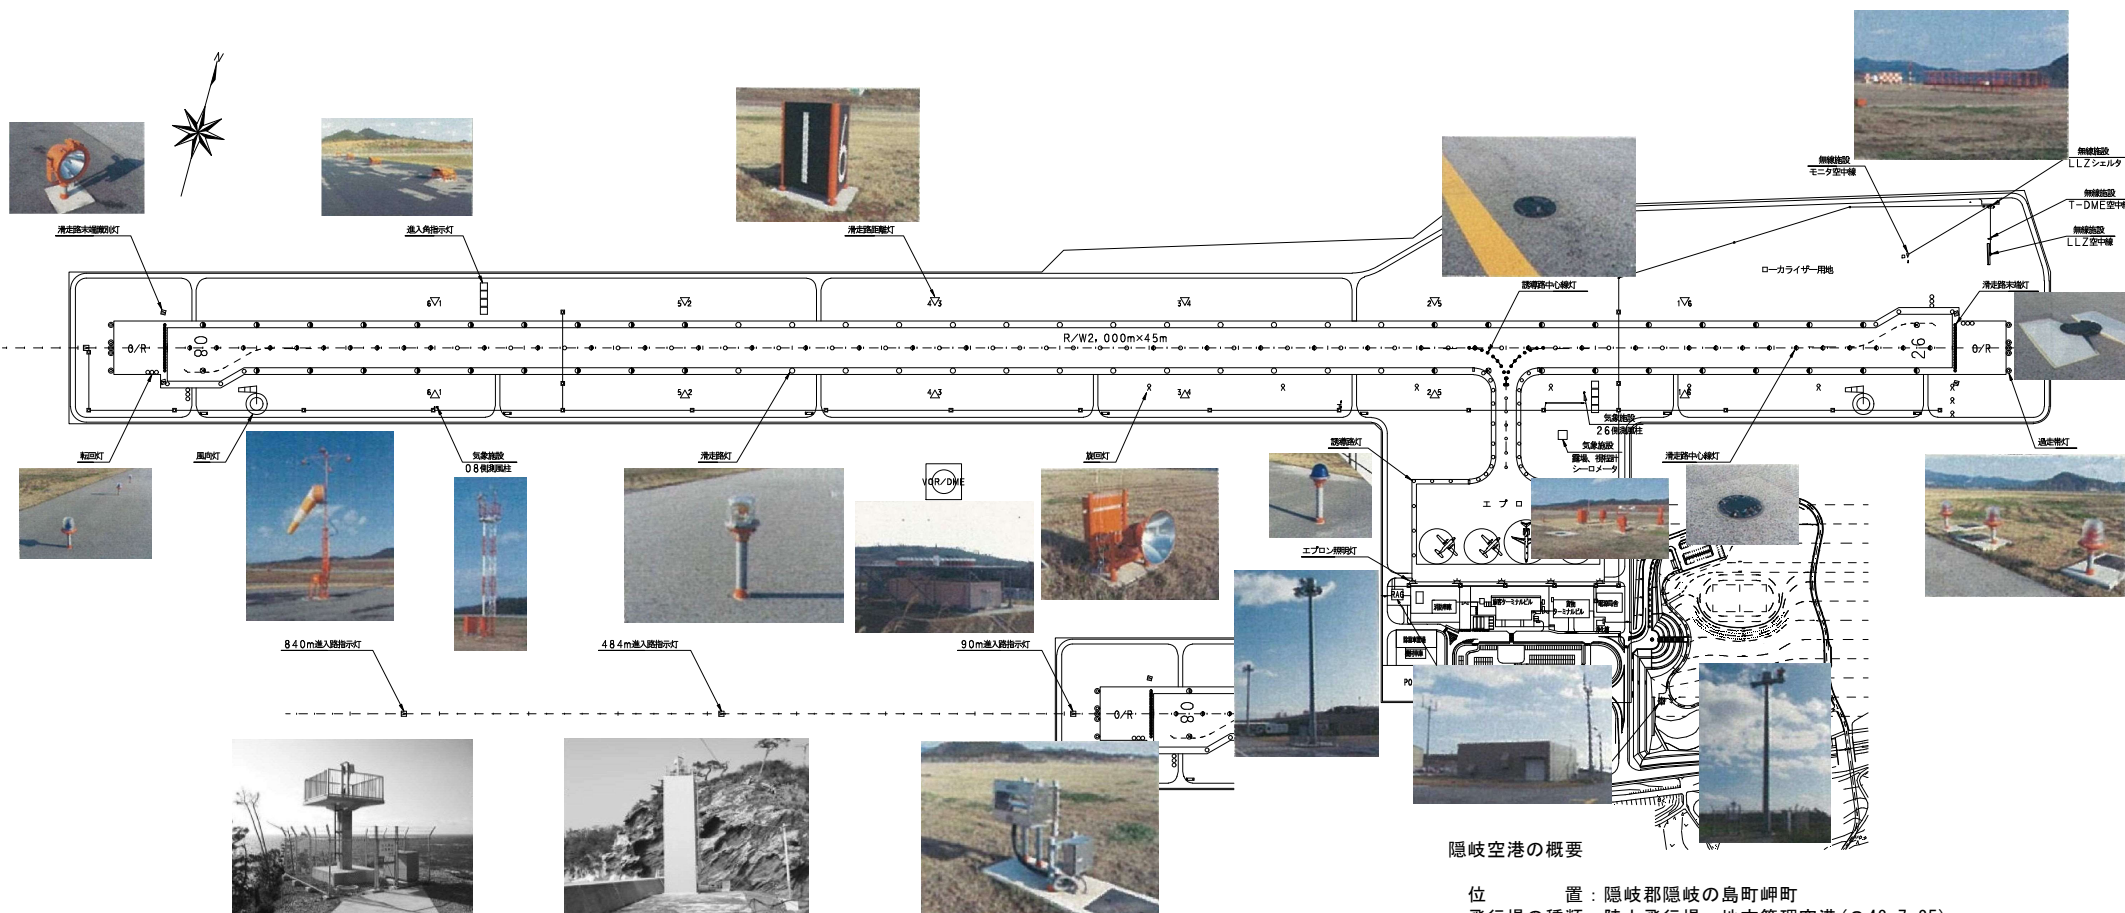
N

滑走路末端識別灯

進入角指示灯

滑走路距離灯

無線施設
モニタ空中線

無線施設
LLZシェルタ

無線施設
T-DME空中線

無線施設
LLZ空中線

ローカライザー用地

誘導路中心線灯

滑走路末端灯

6▽1

5▽2

4▽3

3▽4

2▽5

1▽6

O/R

08

R/W2,000m×45m

26

O/R

6△1

5△2

4△3

3△4

2△5

1△6

気象施設
26側測風柱

気象施設
雲高、視程計
シーローメータ

転回灯

風向灯

気象施設
08側測風柱

滑走路灯

旋回灯

誘導路灯

滑走路中心線灯

過走帯灯

VOR/DME

エプロン

エプロン照明灯

840m進入路指示灯

484m進入路指示灯

90m進入路指示灯

O/R

08

隠岐空港の概要

位　　置：隠岐郡隠岐の島町岬町

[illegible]